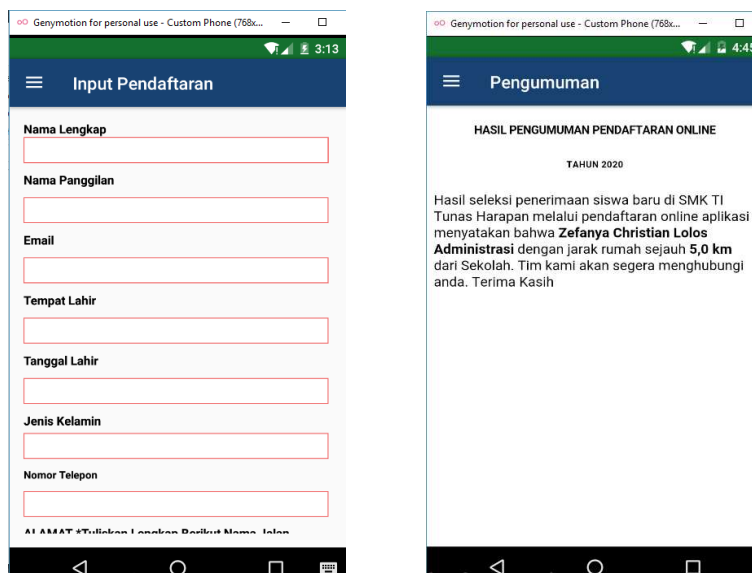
Genymotion for personal use - Custom Phone (768x...

3:13

Input Pendaftaran

Nama Lengkap

Nama Panggilan

Email

Tempat Lahir

Tanggal Lahir

Jenis Kelamin

Nomor Telepon

ALAMAT *Tuliskan Lengkap Berikut Nama Jalan

Genymotion for personal use - Custom Phone (768x...

4:45

Pengumuman

HASIL PENGUMUMAN PENDAFTARAN ONLINE

TAHUN 2020

Hasil seleksi penerimaan siswa baru di SMK TI Tunas Harapan melalui pendaftaran online aplikasi menyatakan bahwa **Zefanya Christian Lolos Administrasi** dengan jarak rumah sejauh **5,0 km** dari Sekolah. Tim kami akan segera menghubungi anda. Terima Kasih